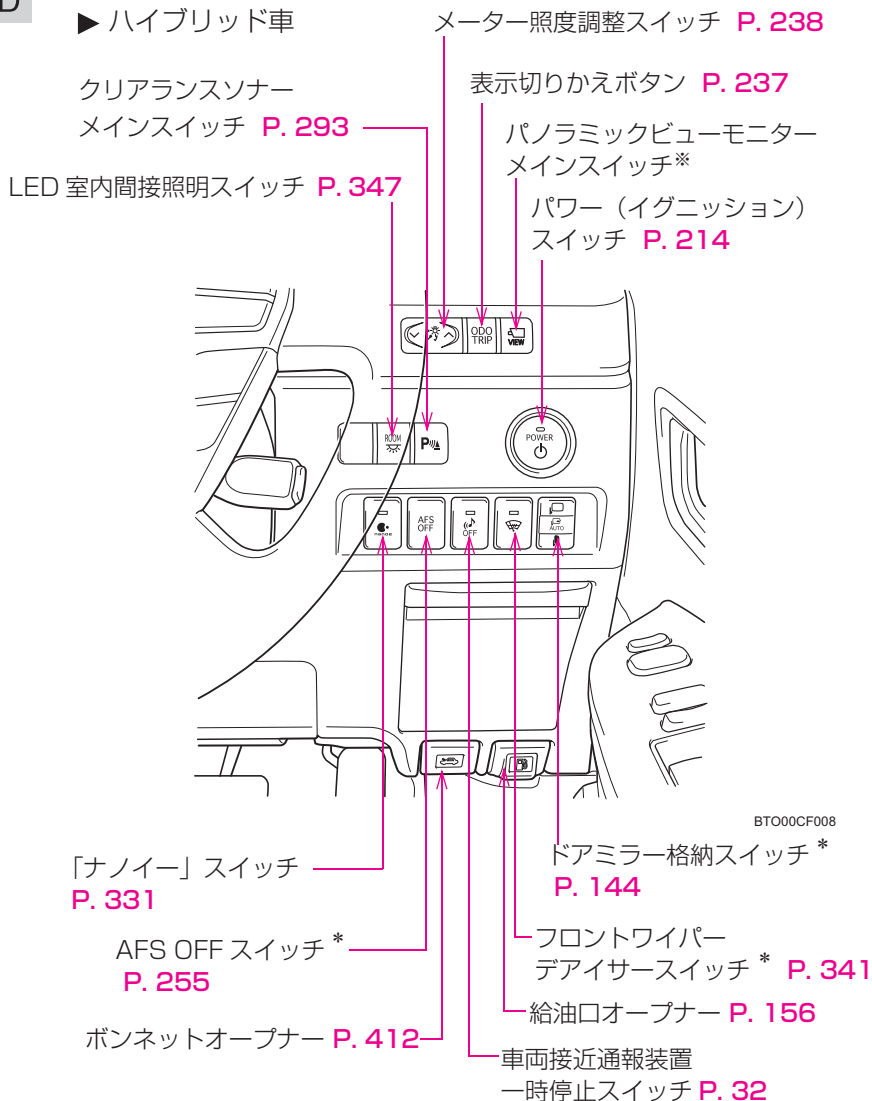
D

▶ ハイブリッド車

メーター照度調整スイッチ P. 238

クリアランスソナーメインスイッチ P. 293

表示切りかえボタン P. 237

パノラミックビューモニターメインスイッチ※

LED 室内間接照明スイッチ P. 347

パワー（イグニッション）スイッチ P. 214

ODO TRIP

VIEW

ROOM

POWER

AFS OFF

OFF

AUTO

BTO00CF008

「ナノイー」スイッチ P. 331

AFS OFF スイッチ＊ P. 255

ボンネットオープナー P. 412

ドアミラー格納スイッチ＊ P. 144

フロントワイパーデアイサースイッチ＊ P. 341

給油口オープナー P. 156

車両接近通報装置一時停止スイッチ P. 32